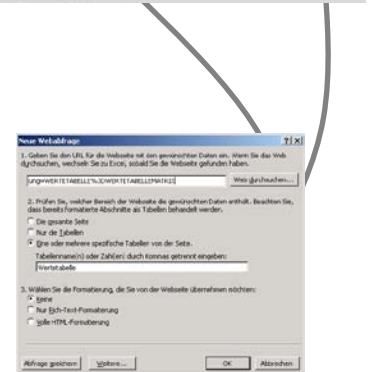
Neue Webabfrage

?|×|

1. Geben Sie den URL für die Webseite mit den gewünschten Daten ein. Wenn Sie das Web durchsuchen, wechseln Sie zu Excel, sobald Sie die Webseite gefunden haben.

ung=WERTETABELLE|%3D#WERTETABELLE|MATRIX

Web durchsuchen...

2. Prüfen Sie, welcher Bereich der Webseite die gewünschten Daten enthält. Beachten Sie, dass bereits formatierte Abschnitte als Tabellen behandelt werden.

Die gesamte Seite

Nur die Tabellen

Eine oder mehrere spezifische Tabellen von der Seite.

Tabellenname(n) oder Zahl(en) durch Kommas getrennt eingeben:

Wertetabelle

3. Wählen Sie die Formatierung, die Sie von der Webseite übernehmen möchten:

Keine

Nur Rich-Text-Formatierung

Volle HTML-Formatierung

Abfrage speichern

Weitere...

OK

Abbrechen